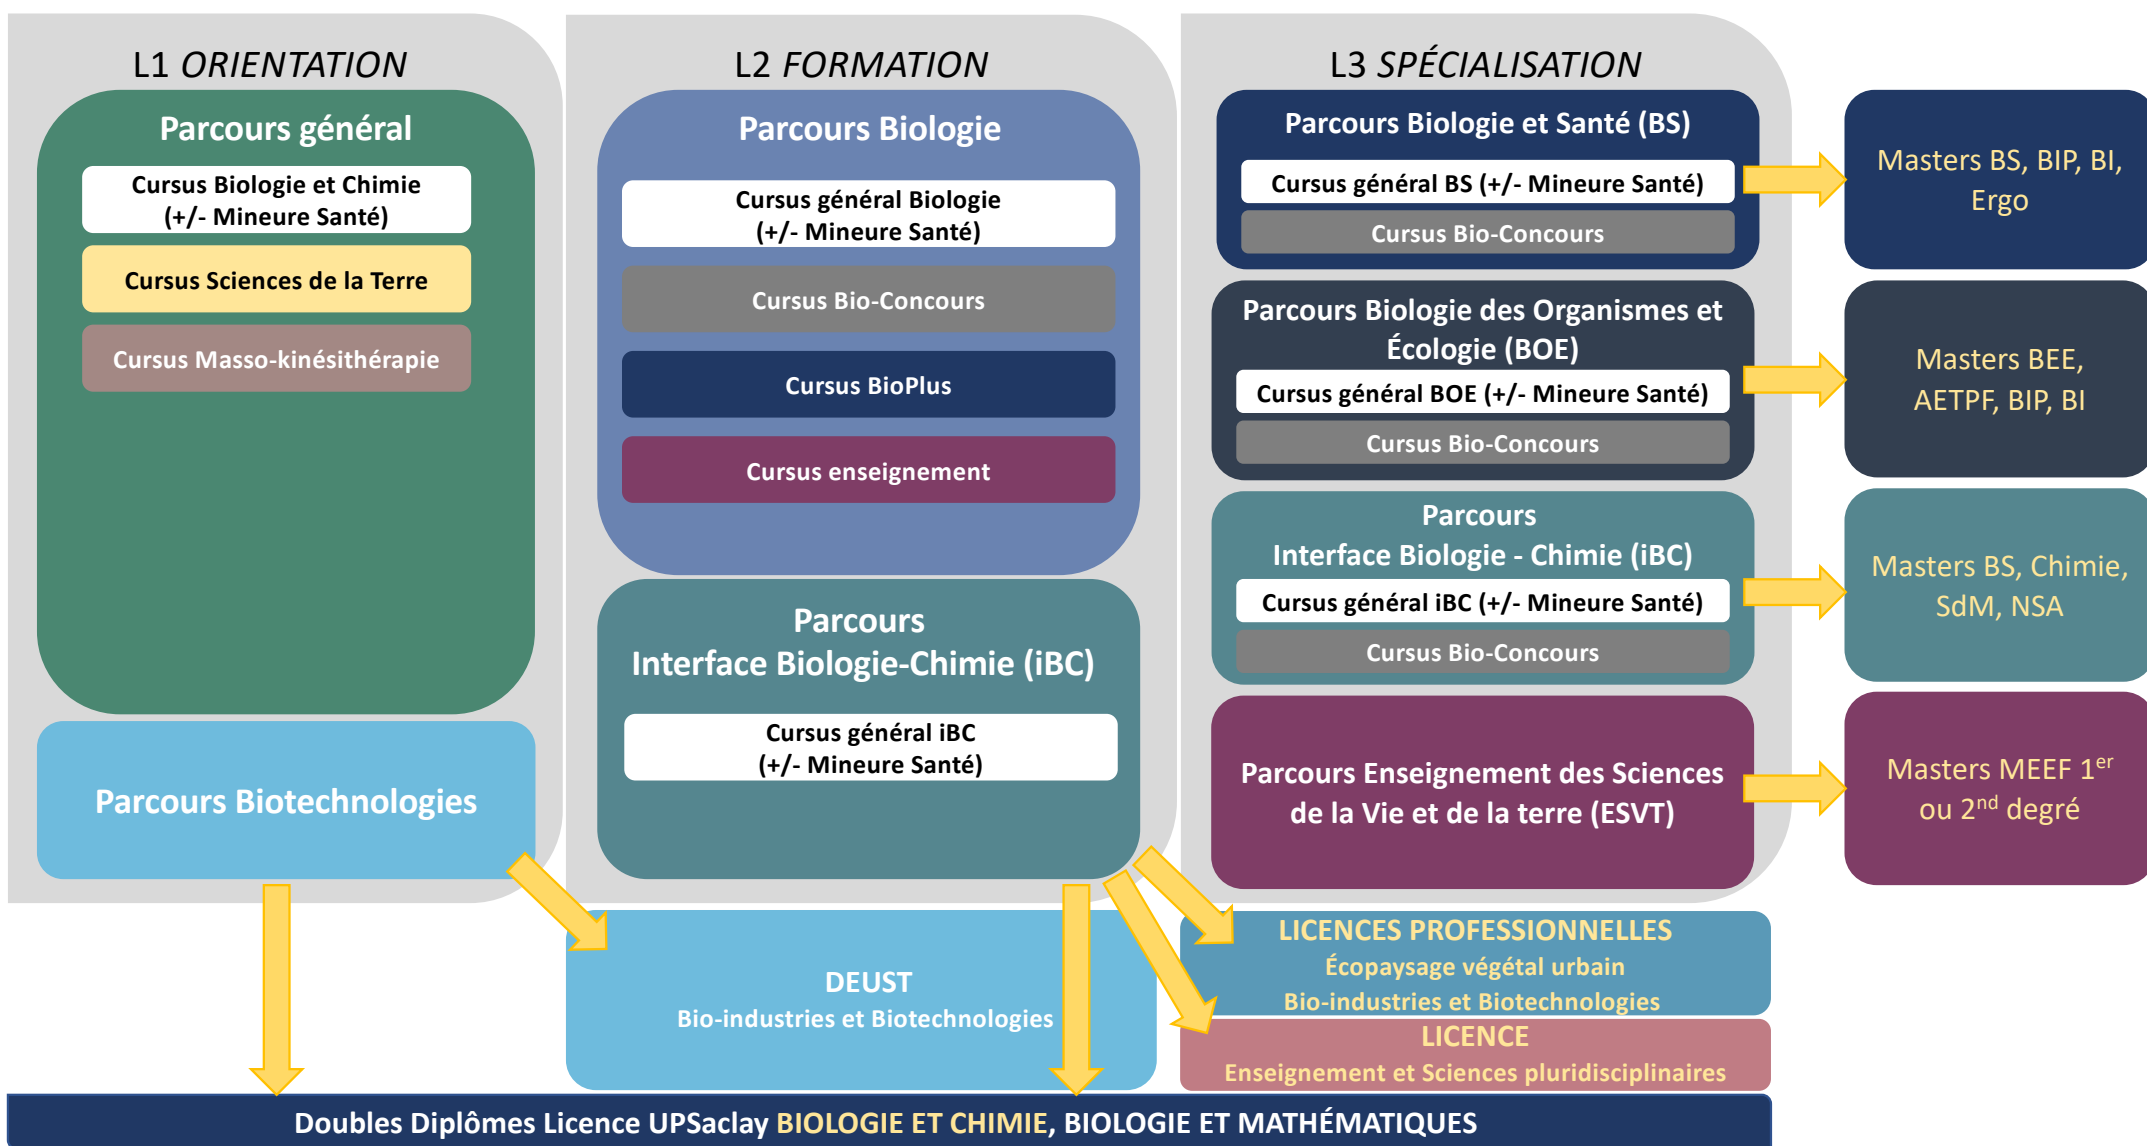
L1 ORIENTATION

Parcours général

Cursus Biologie et Chimie (+/- Mineure Santé)

Cursus Sciences de la Terre

Cursus Masso-kinésithérapie

Parcours Biotechnologies

L2 FORMATION

Parcours Biologie

Cursus général Biologie (+/- Mineure Santé)

Cursus Bio-Concours

Cursus BioPlus

Cursus enseignement

Parcours Interface Biologie-Chimie (iBC)

Cursus général iBC (+/- Mineure Santé)

L3 SPÉCIALISATION

Parcours Biologie et Santé (BS)

Cursus général BS (+/- Mineure Santé)

Cursus Bio-Concours

Masters BS, BIP, BI, Ergo

Parcours Biologie des Organismes et Écologie (BOE)

Cursus général BOE (+/- Mineure Santé)

Cursus Bio-Concours

Masters BEE, AETPF, BIP, BI

Parcours Interface Biologie - Chimie (iBC)

Cursus général iBC (+/- Mineure Santé)

Cursus Bio-Concours

Masters BS, Chimie, SdM, NSA

Parcours Enseignement des Sciences de la Vie et de la terre (ESVT)

Masters MEEF 1$^{er}$ ou 2$^{nd}$ degré

DEUST
Bio-industries et Biotechnologies

LICENCES PROFESSIONNELLES
Écopaysage végétal urbain
Bio-industries et Biotechnologies

LICENCE
Enseignement et Sciences pluridisciplinaires

Doubles Diplômes Licence UPSaclay BIOLOGIE ET CHIMIE, BIOLOGIE ET MATHÉMATIQUES